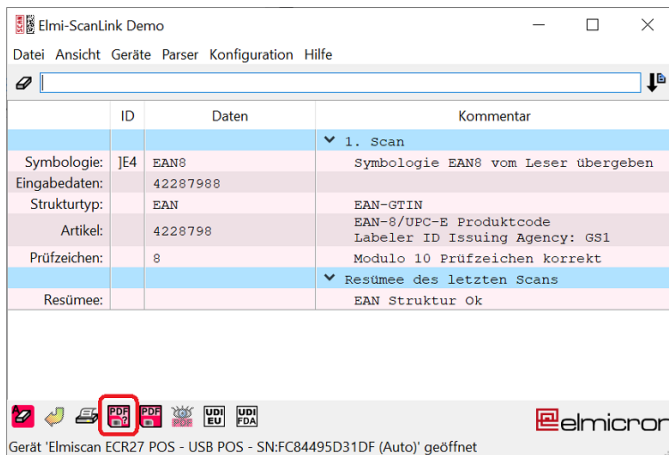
Elmi-ScanLink Demo

Datei Ansicht Geräte Parser Konfiguration Hilfe

| | ID | Daten | Kommentar |
|---|---|---|---|
| | | | 1. Scan |
| Symbologie: | ]E4 | EAN8 | Symbologie EAN8 vom Leser übergeben |
| Eingabedaten: | | 42287988 | |
| Strukturtyp: | | EAN | EAN-GTIN |
| Artikel: | | 4228798 | EAN-8/UPC-E Produktcode Labeler ID Issuing Agency: GS1 |
| Prüfzeichen: | | 8 | Modulo 10 Prüfzeichen korrekt |
| | | | Resümee des letzten Scans |
| Resümee: | | | EAN Struktur Ok |

PDF PDF UDI EU UDI FDA

elmicron

Gerät 'Elmiscan ECR27 POS - USB POS - SN:FC84495D31DF (Auto)' geöffnet